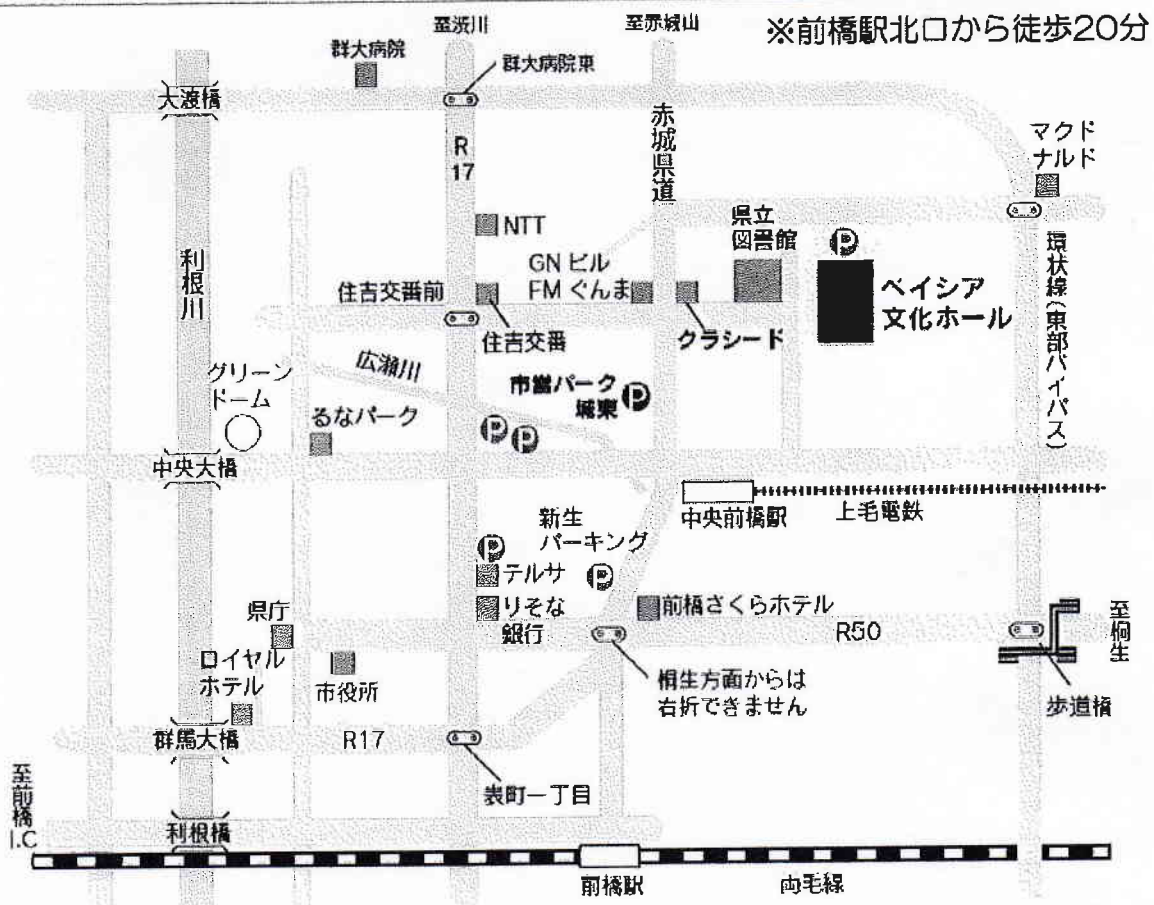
至渋川
至赤城山
※前橋駅北口から徒歩20分
群大病院
群大病院東
大渡橋
R 17
赤城県道
マクドナルド
NTT
県立図書館
環状線(東部バイパス)
利根川
GN ビル
FM ぐんま
住吉交番前
ベイシア文化ホール
住吉交番
クラシード
広瀬川
グリーンドーム
市営パーク城東
るなパーク
中央大橋
中央前橋駅
上毛電鉄
新生パーキング
テルサ
県庁
りそな銀行
前橋さくらホテル
R50
至桐生
ロイヤルホテル
市役所
桐生方面からは右折できません
歩道橋
群馬大橋
R17
至前橋I.C
表町一丁目
利根橋
前橋駅
両毛線